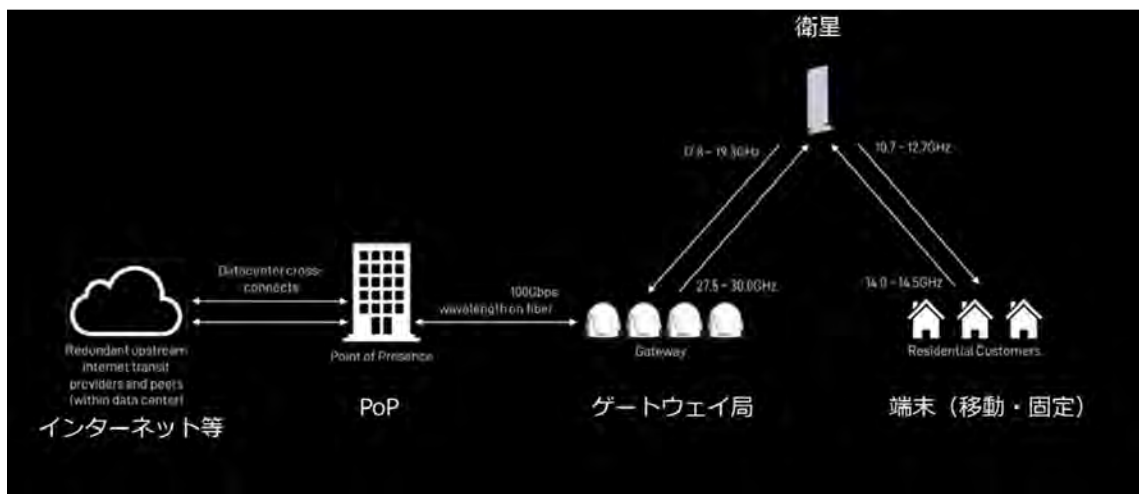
衛星

17.8 – 19.3GHz

10.7 – 12.7GHz

Datacenter cross-connects

100Gbps wavelength on fiber

27.5 – 30.0GHz

14.0 – 14.5GHz

Redundant upstream internet transit providers and peers (within data center)

インターネット等

Point of Presence

PoP

Gateway

ゲートウェイ局

Residential Customers

端末（移動・固定）